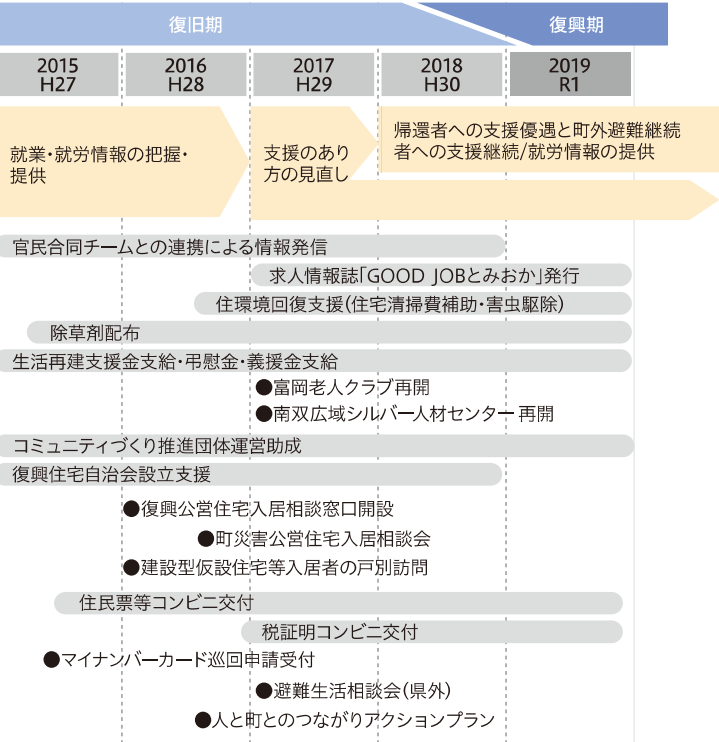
復旧期

復興期

| 2015 H27 | 2016 H28 | 2017 H29 | 2018 H30 | 2019 R1 |
|---|---|---|---|---|

就業・就労情報の把握・提供

支援のあり方の見直し

帰還者への支援優遇と町外避難継続者への支援継続/就労情報の提供

官民合同チームとの連携による情報発信

求人情報誌「GOOD JOBとみおか」発行

住環境回復支援(住宅清掃費補助・害虫駆除)

除草剤配布

生活再建支援金支給・弔慰金・義援金支給

●富岡老人クラブ再開

●南双広域シルバー人材センター再開

コミュニティづくり推進団体運営助成

復興住宅自治会設立支援

●復興公営住宅入居相談窓口開設

●町災害公営住宅入居相談会

●建設型仮設住宅等入居者の戸別訪問

住民票等コンビニ交付

税証明コンビニ交付

●マイナンバーカード巡回申請受付

●避難生活相談会(県外)

●人と町とのつながりアクションプラン